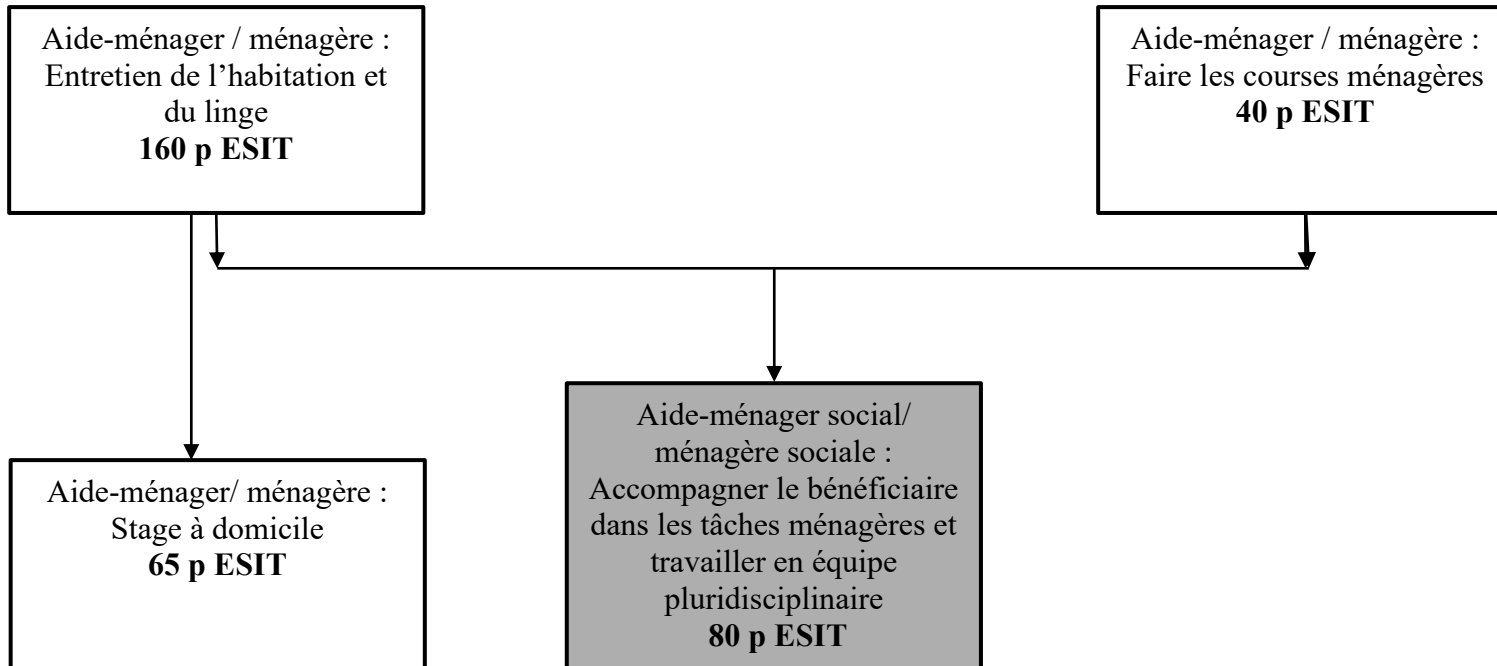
Aide-ménager / ménagère : Entretien de l’habitation et du linge
**160 p ESIT**

Aide-ménager / ménagère : Faire les courses ménagères
**40 p ESIT**

Aide-ménager/ ménagère : Stage à domicile
**65 p ESIT**

Aide-ménager social/ ménagère sociale : Accompagner le bénéficiaire dans les tâches ménagères et travailler en équipe pluridisciplinaire
**80 p ESIT**